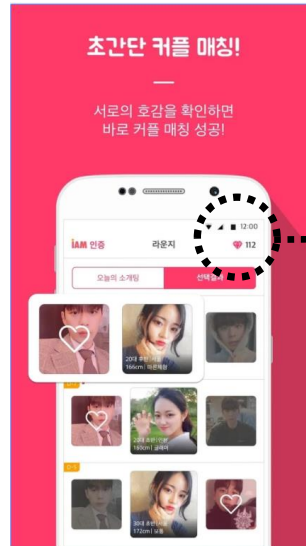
초간단 커플 매칭!

서로의 호감을 확인하면
바로 커플 매칭 성공!

12:00

iAM 인증 라운지 112

오늘의 소개팅 선택

20대 초반 | 서울
166cm | 대학생

20대 초반 | 인천
165cm | 글래머

30대 초반 | 서울
172cm | 보통